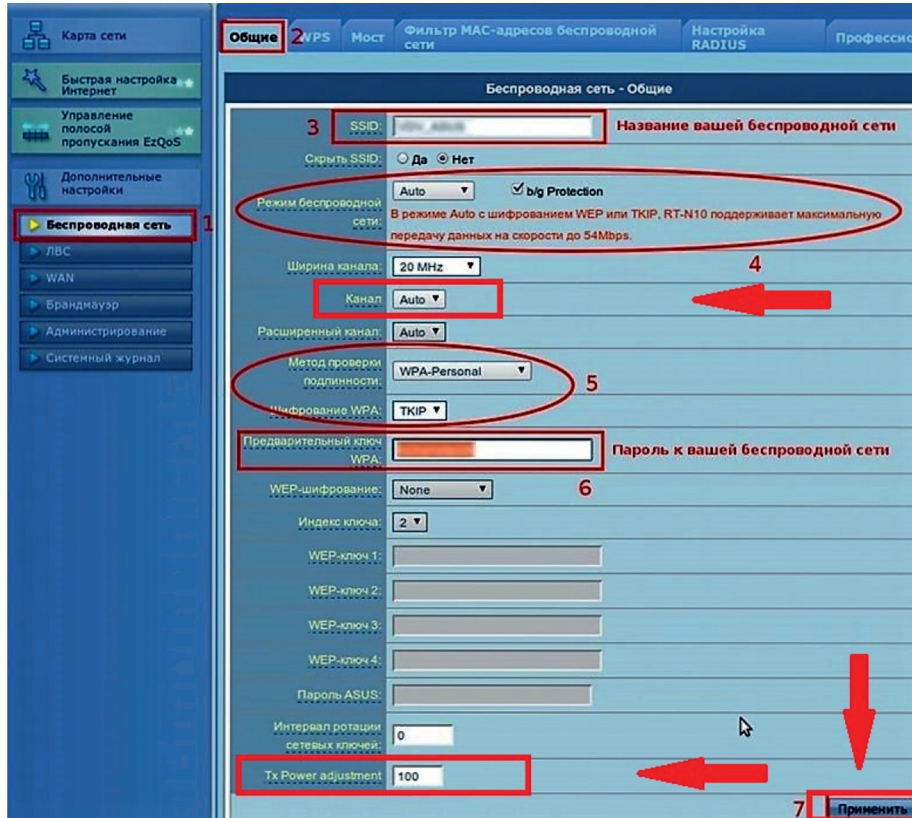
Карта сети
Быстрая настройка Интернет
Управление полосой пропускания EzQoS
Дополнительные настройки
Беспроводная сеть 1
ЛВС
WAN
Брандмауэр
Администрирование
Системный журнал

Общие 2 WPS Мост Фильтр MAC-адресов беспроводной сети Настройка RADIUS Професси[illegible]

Беспроводная сеть - Общие

3 SSID: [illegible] Название вашей беспроводной сети
Скрыть SSID: Да Нет
Режим беспроводной сети: Auto b/g Protection
В режиме Auto с шифрованием WEP или TKIP, RT-N10 поддерживает максимальную передачу данных на скорости до 54Mbps.
Ширина канала: 20 MHz 4
Канал: Auto
Расширенный канал: Auto
Метод проверки подлинности: WPA-Personal 5
Шифрование WPA: TKIP
Предварительный ключ WPA: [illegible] Пароль к вашей беспроводной сети
WEP-шифрование: None 6
Индекс ключа: 2
WEP-ключ 1:
WEP-ключ 2:
WEP-ключ 3:
WEP-ключ 4:
Пароль ASUS:
Интервал ротации сетевых ключей: 0
Tx Power adjustment 100
7 Применить